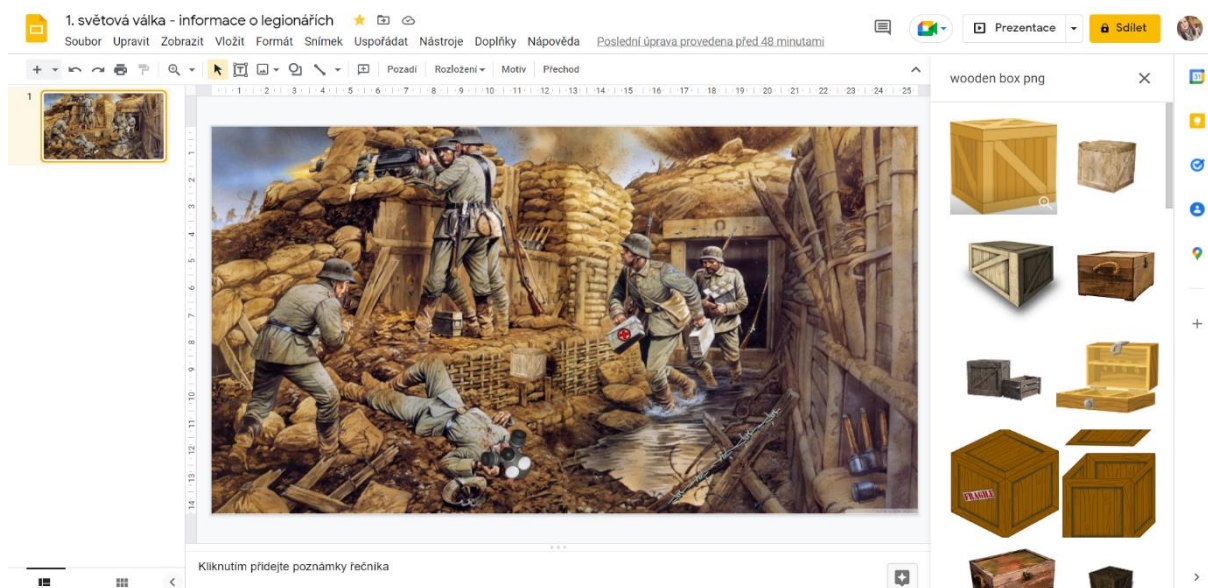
1. světová válka - informace o legionářích

Soubor Upravit Zobrazit Vložit Formát Snímek Uspořádat Nástroje Doplňky Nápověda Poslední úprava provedena před 48 minutami

Prezentace Sdílet

Pozadí Rozložení Motiv Přechod

1

wooden box png

FRAGILE

Kliknutím přidejte poznámky řečníka